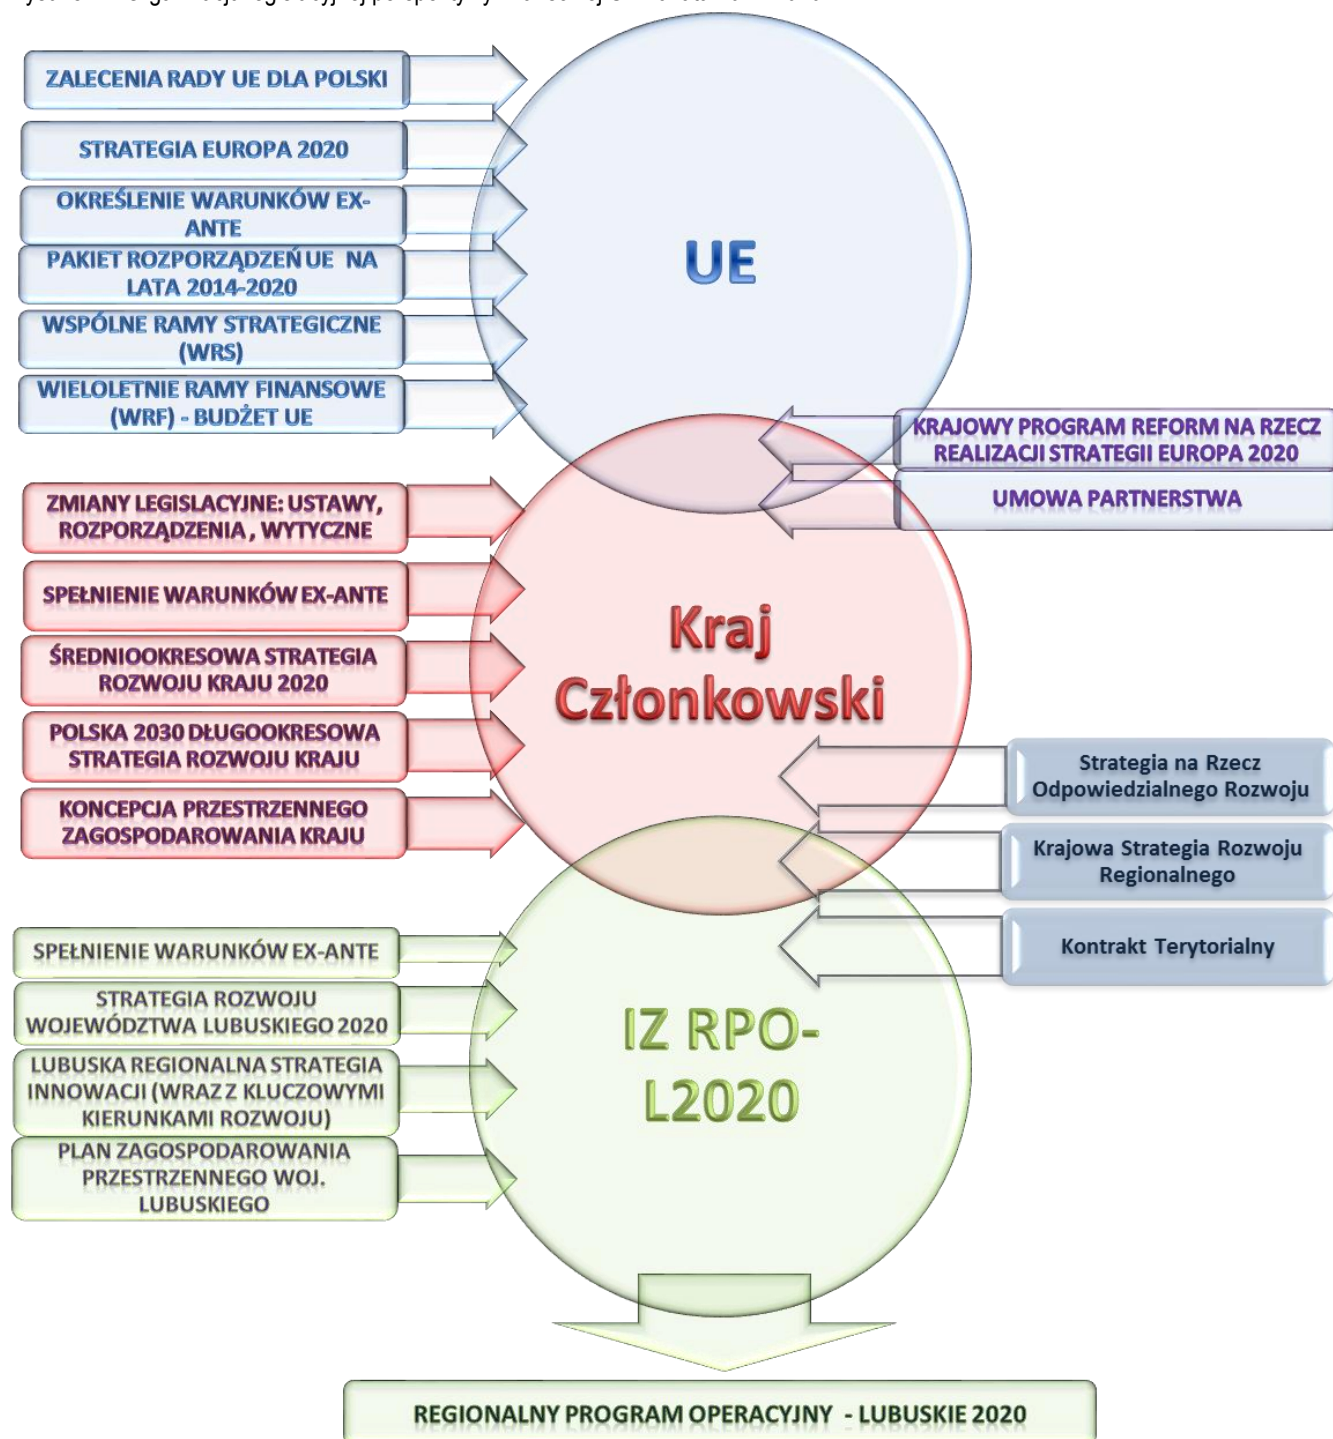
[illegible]

ZALECENIA RADY UE DLA POLSKI

STRATEGIA EUROPA 2020

OKREŚLENIE WARUNKÓW EX-ANTE

PAKIET ROZPORZĄDZEŃ UE NA LATA 2014-2020

WSPÓLNE RAMY STRATEGICZNE (WRS)

WIELOLETNIE RAMY FINANSOWE (WRF) - BUDŻET UE

UE

KRAJOWY PROGRAM REFORM NA RZECZ REALIZACJI STRATEGII EUROPA 2020

UMOWA PARTNERSTWA

ZMIANY LEGISLACYJNE: USTAWY, ROZPORZĄDZENIA , WYTYCZNE

SPEŁNIENIE WARUNKÓW EX-ANTE

ŚREDNIOOKRESOWA STRATEGIA ROZWOJU KRAJU 2020

POLSKA 2030 DŁUGOOKRESOWA STRATEGIA ROZWOJU KRAJU

KONCEPCJA PRZESTRZENNEGO ZAGOSPODAROWANIA KRAJU

Kraj Członkowski

Strategia na Rzecz Odpowiedzialnego Rozwoju

Krajowa Strategia Rozwoju Regionalnego

Kontrakt Terytorialny

SPEŁNIENIE WARUNKÓW EX-ANTE

STRATEGIA ROZWOJU WOJEWÓDZTWA LUBUSKIEGO 2020

LUBUSKA REGIONALNA STRATEGIA INNOWACJI (WRAZ Z KLUCZOWYMI KIERUNKAMI ROZWOJU)

PLAN ZAGOSPODAROWANIA PRZESTRZENNEGO WOJ. LUBUSKIEGO

IZ RPO-L2020

REGIONALNY PROGRAM OPERACYJNY - LUBUSKIE 2020